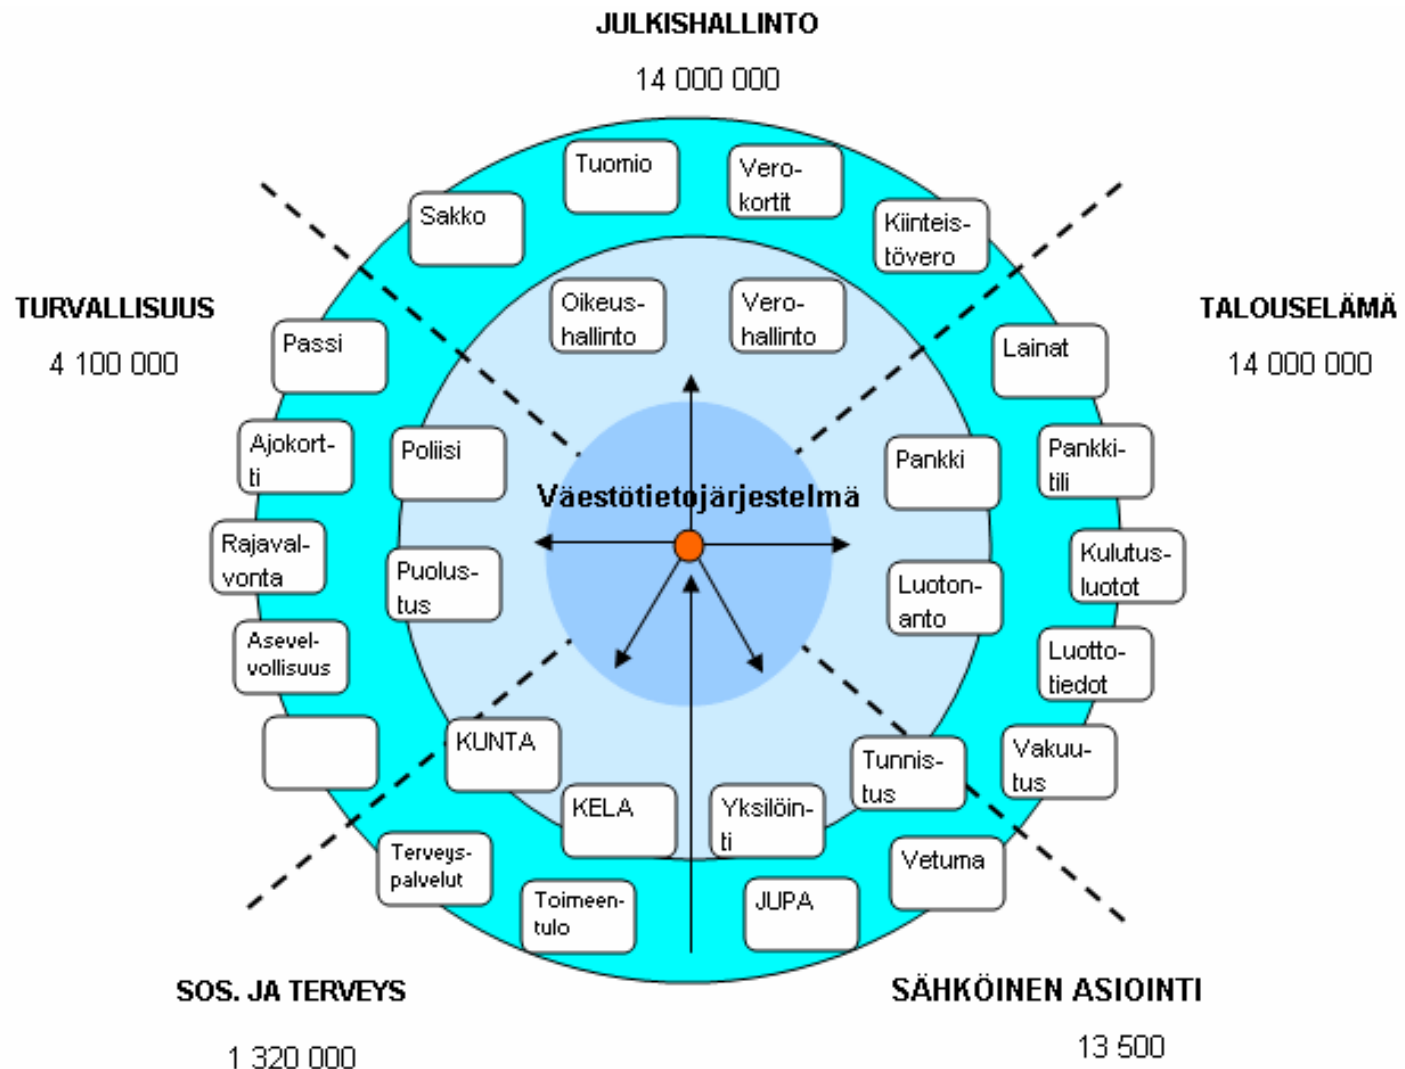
JULKISHALLINTO

14 000 000

Tuomio

Vero-kortit

Sakko

Kiinteistövero

TURVALLISUUS

4 100 000

TALOUSELÄMÄ

14 000 000

Oikeushallinto

Verohallinto

Passi

Lainat

Ajokortti

Poliisi

Pankki

Pankkitili

Väestötietojärjestelmä

Rajavalvonta

Puolustus

Luotonanto

Kulutusluotot

Asevelvollisuus

Luottotiedot

KUNTA

Tunnistus

Vakuutus

KELA

Yksilöinti

Terveyspalvelut

Vetuma

Toimeentulo

JUPA

SOS. JA TERVEYS

1 320 000

SÄHKÖINEN ASIOINTI

13 500